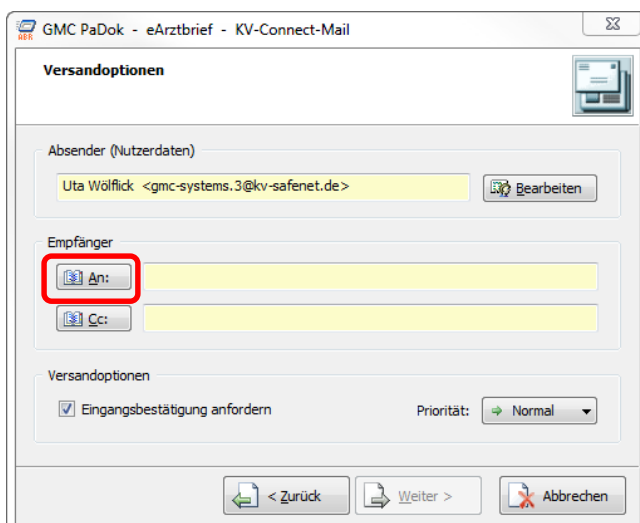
GMC PaDok - eArztbrief - KV-Connect-Mail

Versandoptionen

Absender (Nutzerdaten)

Uta Wölflick <gmc-systems.3@kv-safenet.de>

Bearbeiten

Empfänger

An:

Cc:

Versandoptionen

Eingangsbestätigung anfordern

Priorität: Normal

< Zurück

Weiter >

Abbrechen